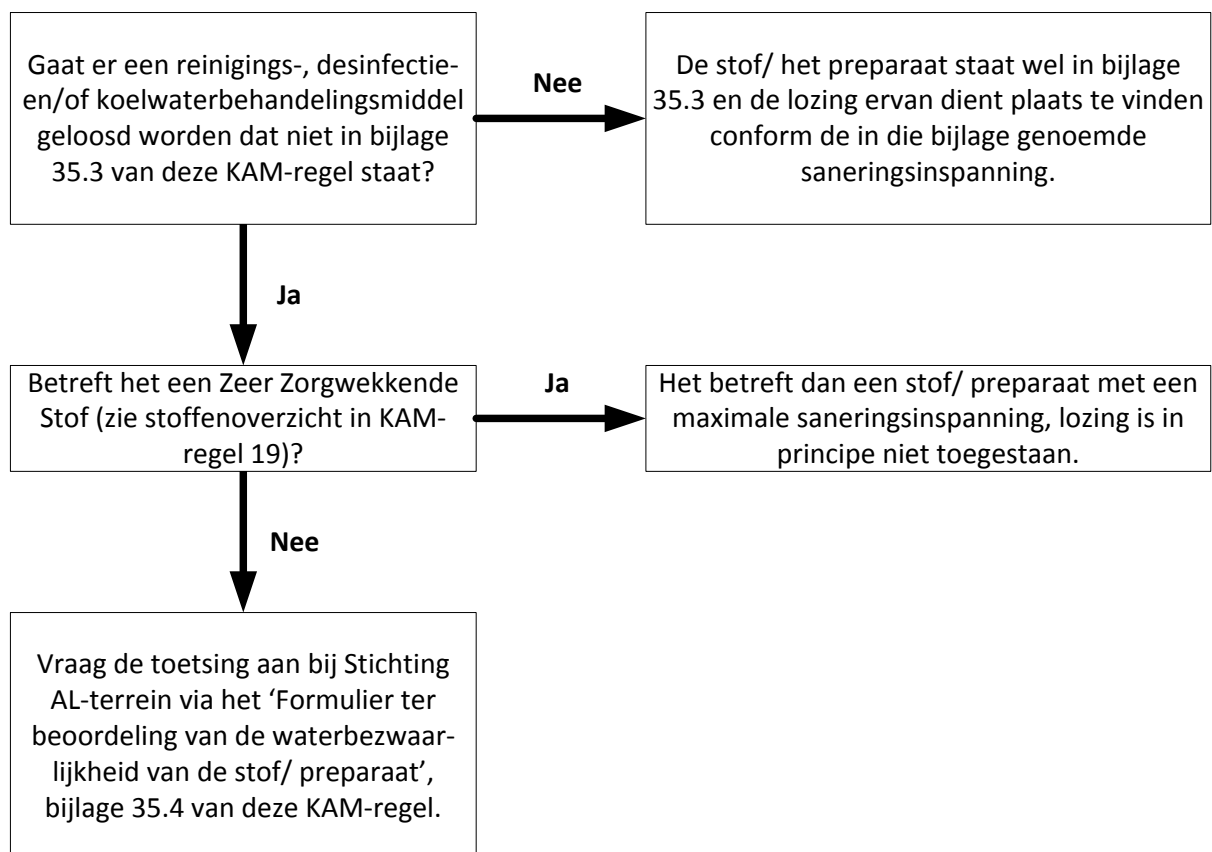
Gaat er een reinigings-, desinfectie-en/of koelwaterbehandelingsmiddel geloosd worden dat niet in bijlage 35.3 van deze KAM-regel staat?

Nee

De stof/ het preparaat staat wel in bijlage 35.3 en de lozing ervan dient plaats te vinden conform de in die bijlage genoemde saneringsinspanning.

Ja

Betreft het een Zeer Zorgwekkende Stof (zie stoffenoverzicht in KAM-regel 19)?

Ja

Het betreft dan een stof/ preparaat met een maximale saneringsinspanning, lozing is in principe niet toegestaan.

Nee

Vraag de toetsing aan bij Stichting AL-terrein via het ‘Formulier ter beoordeling van de waterbezwaarlijkheid van de stof/ preparaat’, bijlage 35.4 van deze KAM-regel.